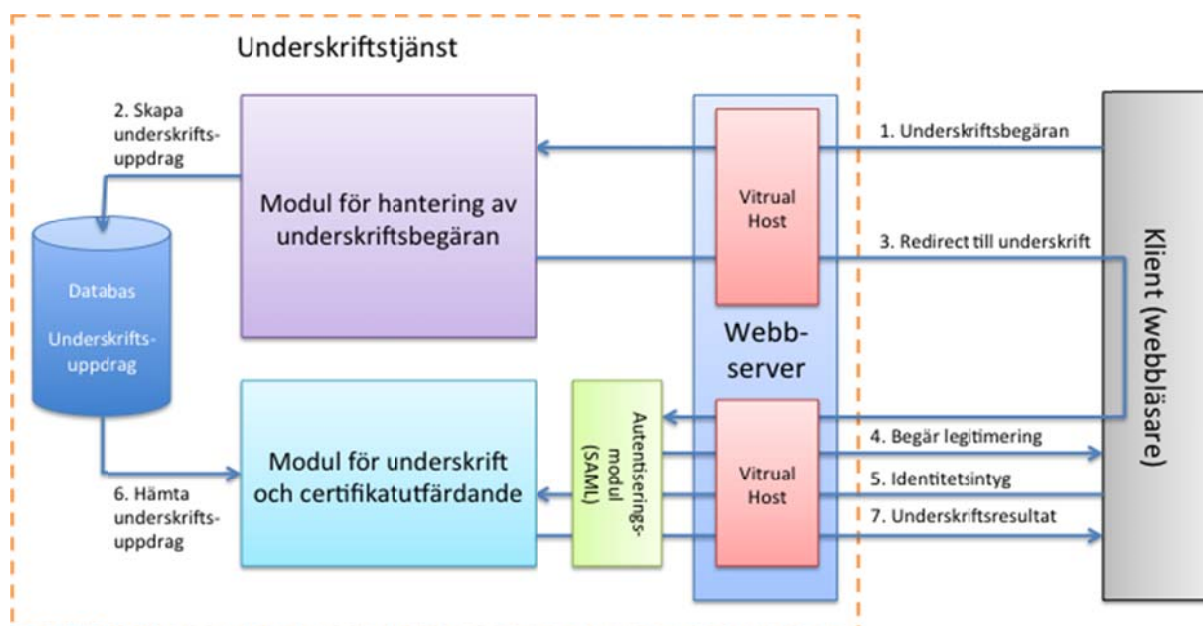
Underskriftstjänst

2. Skapa underskrifts-uppdrag

Modul för hantering av underskriftsbegäran

Vitrual Host

1. Underskriftsbegäran

3. Redirect till underskrift

Klient (webbläsare)

Databas

Underskrifts-uppdrag

Webb-server

Modul för underskrift och certifikatutfärdande

Autentiserings-modul (SAML)

Vitrual Host

4. Begär legitimering

5. Identitetsintyg

7. Underskriftsresultat

6. Hämta underskrifts-uppdrag